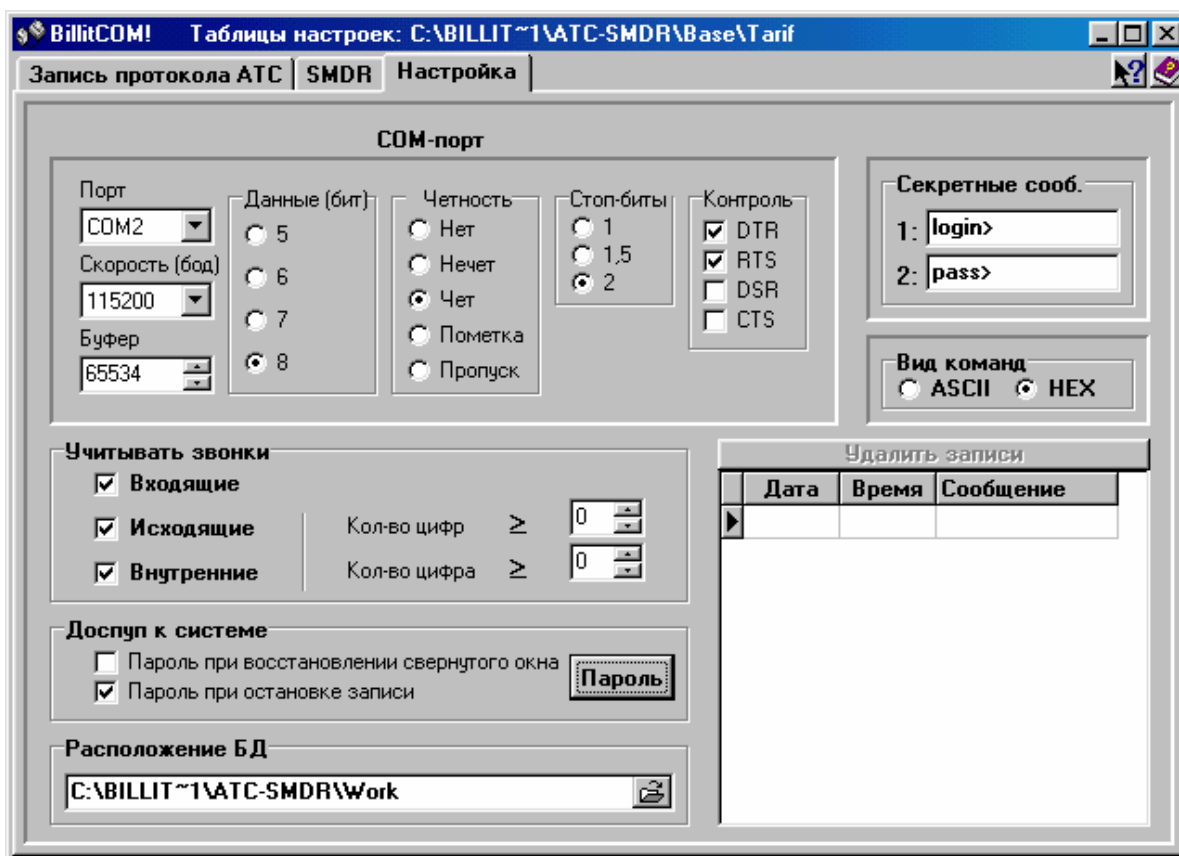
BillitCOM! Таблицы настроек: C:\BILLIT~1\ATC-SMDR\Base\Tarif

Запись протокола АТС | SMDR | Настройка

COM-порт

Порт
COM2
Скорость (бод)
115200
Буфер
65534

Данные (бит)
5
6
7
8

Четность
Нет
Нечет
Чет
Пометка
Пропуск

Стоп-биты
1
1,5
2

Контроль
DTR
RTS
DSR
CTS

Секретные сооб.
1: login>
2: pass>

Вид команд
ASCII HEX

Учитывать звонки
Входящие
Исходящие
Внутренние
Кол-во цифр ≥ 0
Кол-во цифра ≥ 0

Удалить записи

| Дата | Время | Сообщение |
|---|---|---|
| | | |

Доспуп к системе
Пароль при восстановлении свернутого окна
Пароль при остановке записи
Пароль

Расположение БД
C:\BILLIT~1\ATC-SMDR\Work